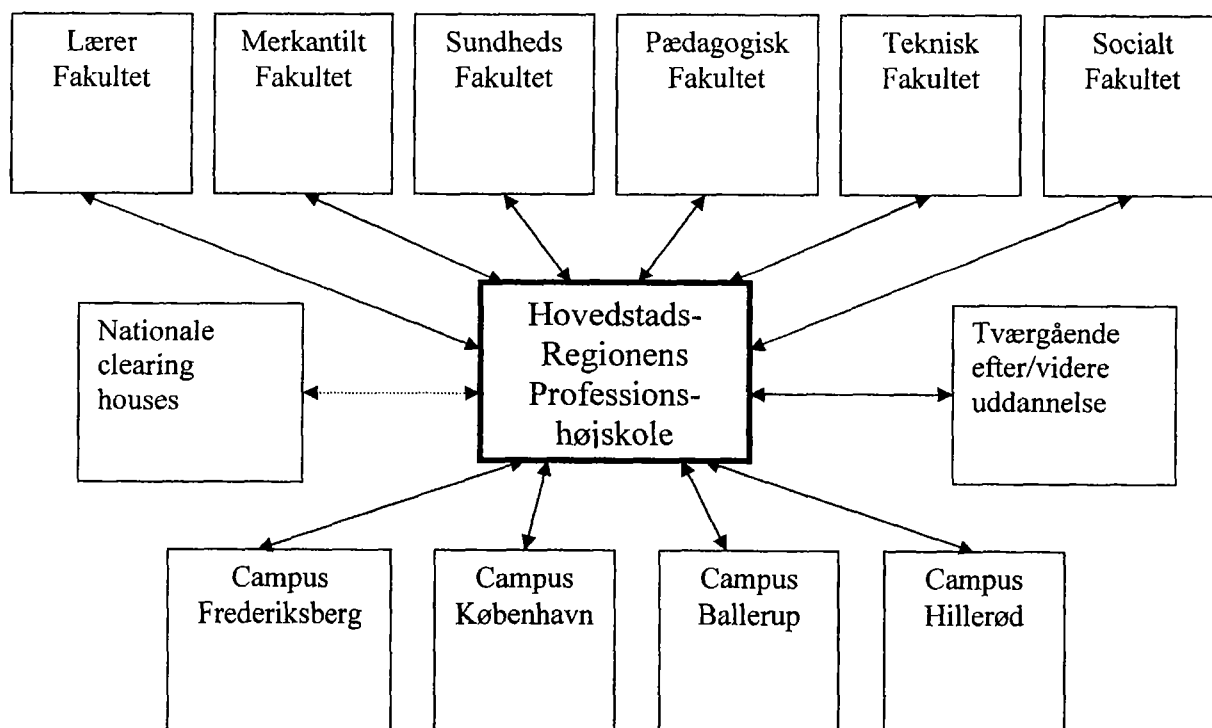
Lærer Fakultet

Merkantilt Fakultet

Sundheds Fakultet

Pædagogisk Fakultet

Teknisk Fakultet

Socialt Fakultet

Nationale clearing houses

Hovedstads-Regionens Professions-højskole

Tværgående efter/videre uddannelse

Campus Frederiksberg

Campus København

Campus Ballerup

Campus Hillerød